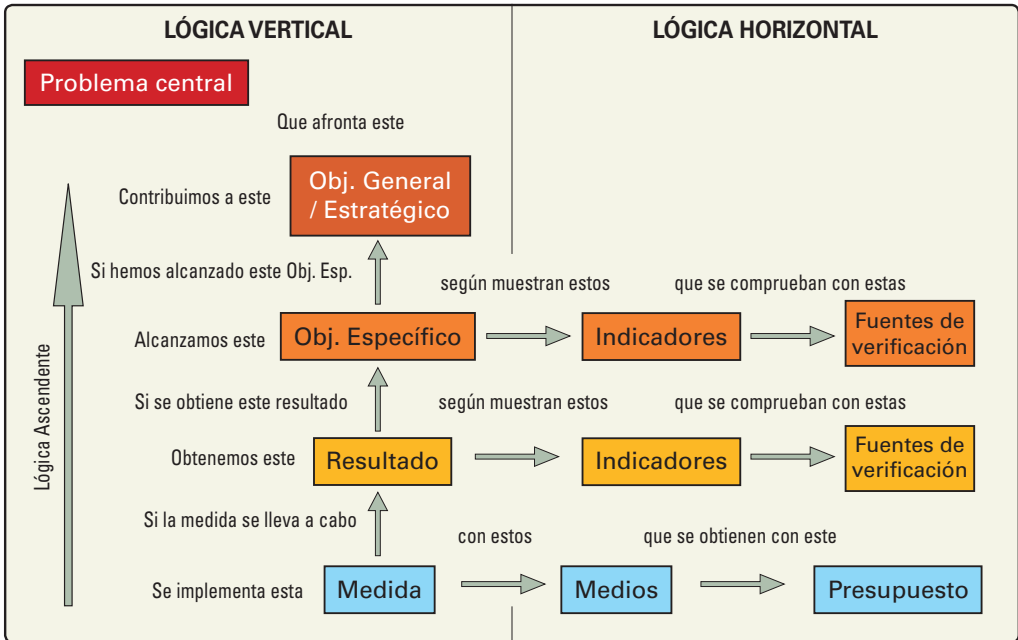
LÓGICA VERTICAL

LÓGICA HORIZONTAL

Problema central

Que afronta este

Contribuimos a este

Obj. General / Estratégico

Si hemos alcanzado este Obj. Esp.

según muestran estos

que se comprueban con estas

Alcanzamos este

Obj. Específico

Indicadores

Fuentes de verificación

Si se obtiene este resultado

según muestran estos

que se comprueban con estas

Obtenemos este

Resultado

Indicadores

Fuentes de verificación

Si la medida se lleva a cabo

con estos

que se obtienen con este

Se implementa esta

Medida

Medios

Presupuesto

Lógica Ascendente